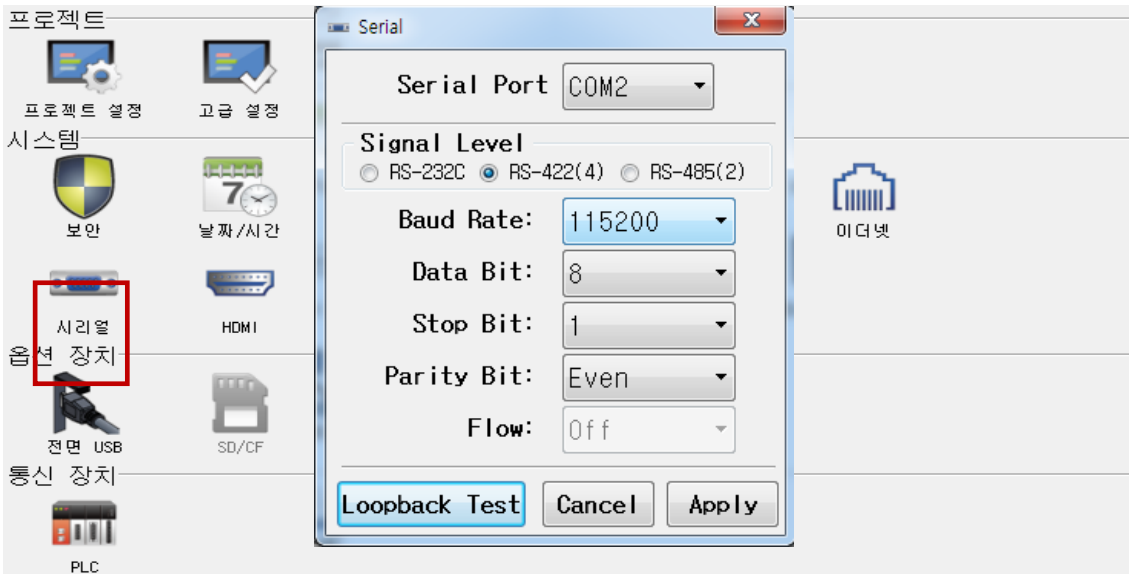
프로젝트

프로젝트 설정

고급 설정

시스템

보안

날짜/시간

시리얼

HDMI

이더넷

옵션 장치

전면 USB

SD/CF

통신 장치

PLC

Serial

Serial Port COM2

Signal Level

RS-232C RS-422(4) RS-485(2)

Baud Rate: 115200

Data Bit: 8

Stop Bit: 1

Parity Bit: Even

Flow: Off

Loopback Test Cancel Apply